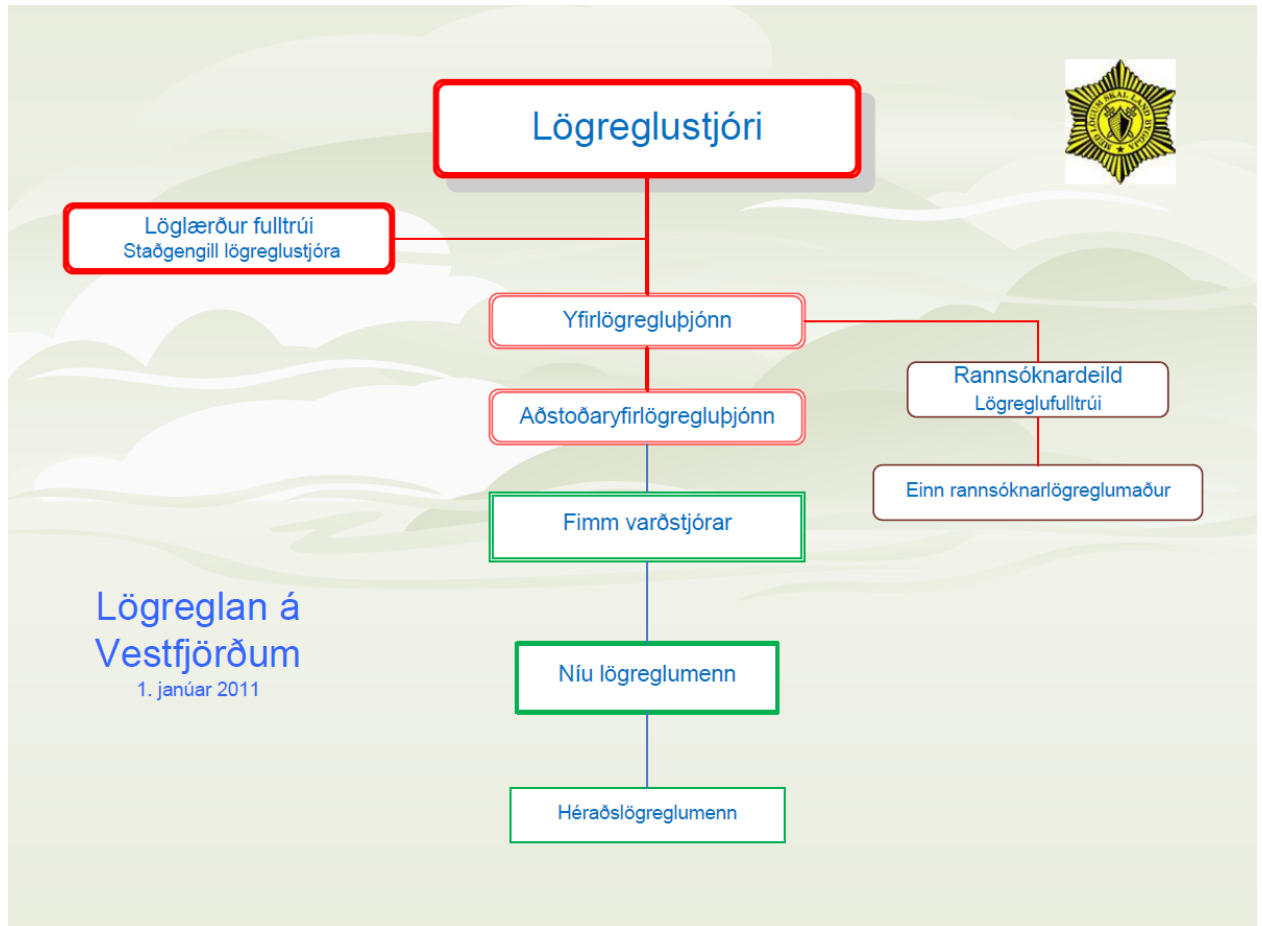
Lögreglustjóri

Löglærður fulltrúi
Staðgengill lögreglustjóra

Yfirlögregluþjónn

Aðstoðaryfirlögregluþjónn

Rannsóknardeild
Lögreglufulltrúi

Einn rannsóknarlögreglumaður

Fimm varðstjórar

Níu lögreglumenn

Héraðslögreglumenn

Lögreglan á Vestfjörðum
1. janúar 2011